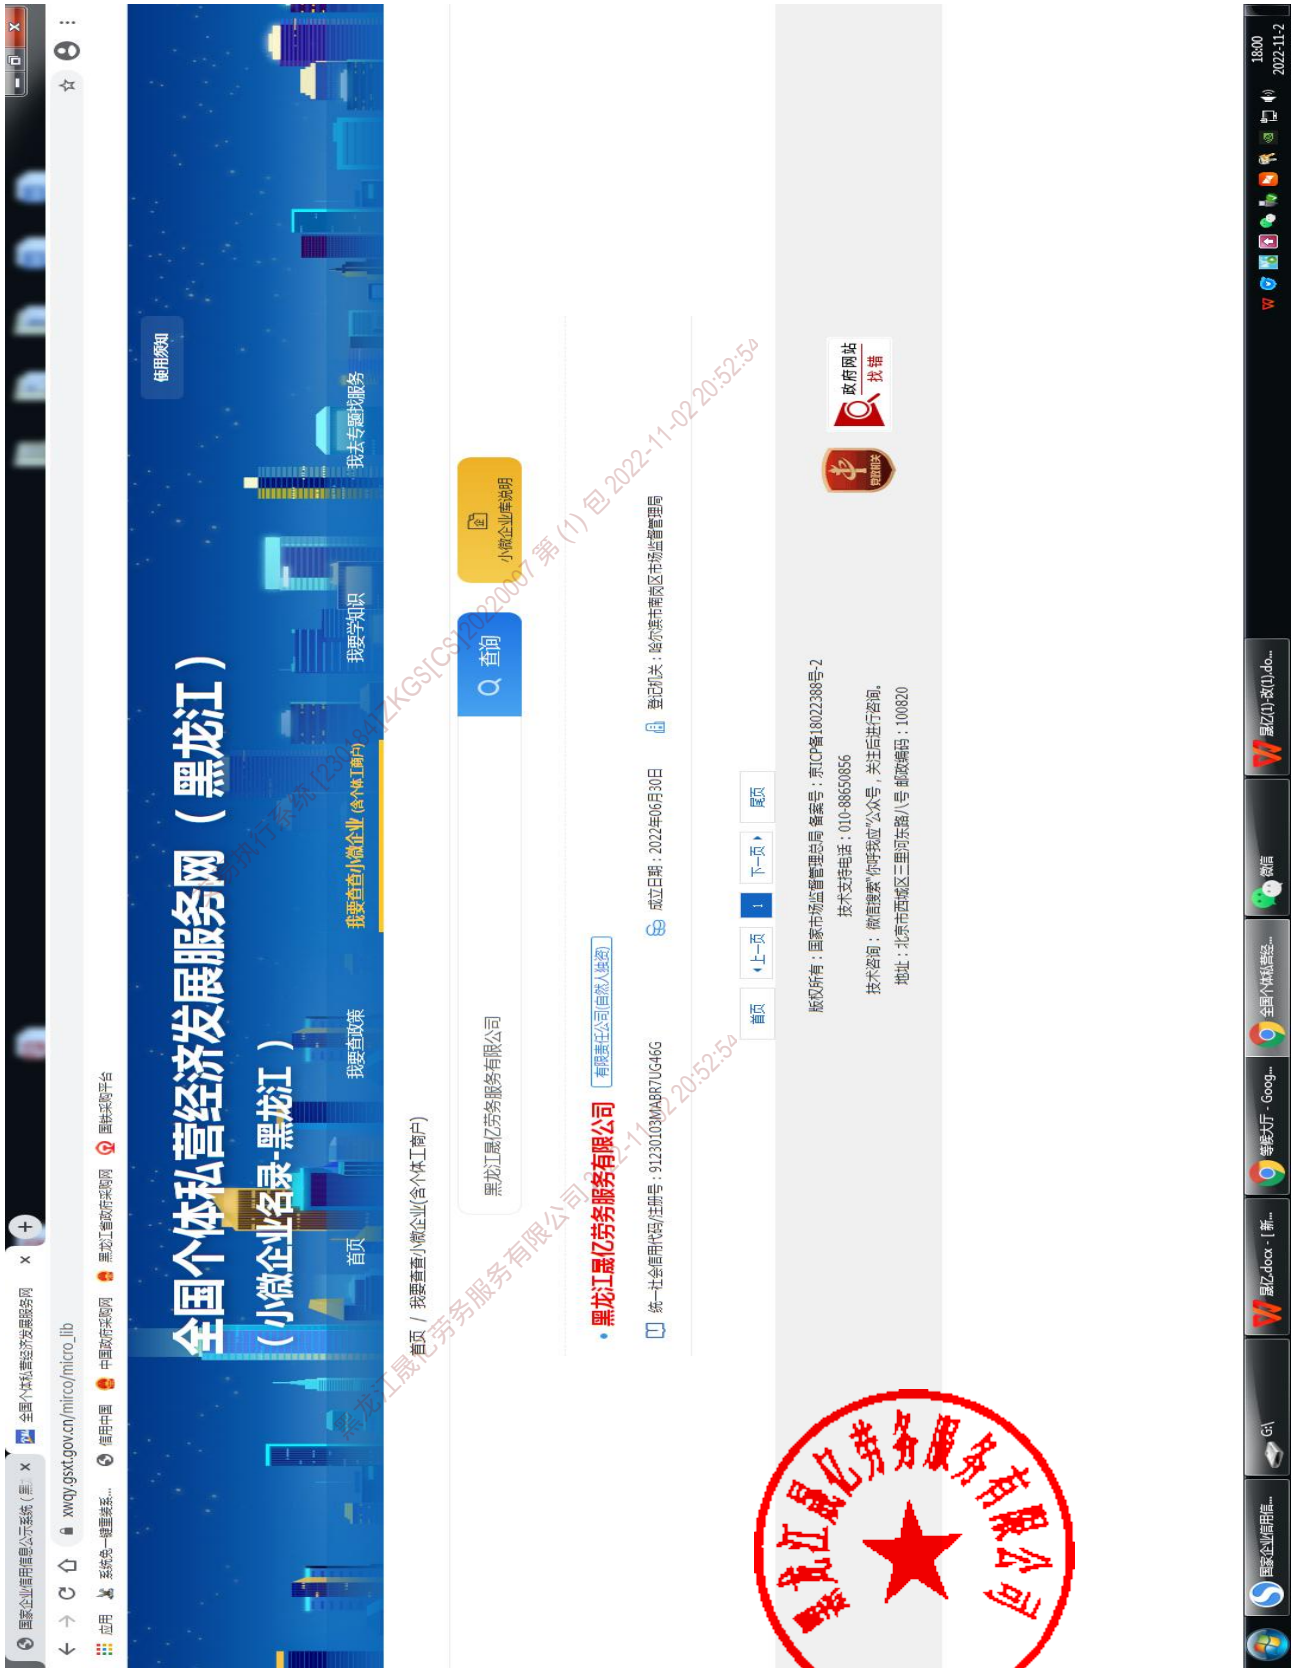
国家企业信用信息公示系统（黑 ×
全国个体私营经济发展服务网 ×
+
xwqy.gsxt.gov.cn/mirco/micro_lib
应用 系统会一键重装系... 信用中国 中国政府采购网 黑龙江省政府采购网 国铁采购平台

全国个体私营经济发展服务网（黑龙江）
（小微企业名录-黑龙江）
使用须知
首页 我要查政策 我要查查小微企业（含个体工商户） 我要学知识 我去专题找服务

首页 / 我要查查小微企业(含个体工商户)

黑龙江晟亿劳务服务有限公司
查询
小微企业库说明

黑龙江晟亿劳务服务有限公司 有限责任公司(自然人独资)
统一社会信用代码/注册号：91230103MABR7UG46G 成立日期：2022年06月30日 登记机关：哈尔滨市南岗区市场监督管理局

首页 上一页 1 下一页 尾页

版权所有：国家市场监督管理总局 备案号：京ICP备18022388号-2
技术支持电话：010-88650856
技术咨询：微信搜索"你呼我应"公众号，关注后进行咨询。
地址：北京市西城区三里河东路八号 邮政编码：100820

党政机关
政府网站 找错

黑龙江晟亿劳务服务有限公司 2022-11-02 20:52:54
黑龙江省执行系统 [230184]ZKGS[CS]2022007 第 (1) 包 2022-11-02 20:52:54

黑龙江晟亿劳务服务有限公司

国家企业信用信... G:\ 晟亿.docx - [新... 等我大厅 - Goog... 全国个体私营经... 微信 晟亿(1)-改(1).do...
18:00
2022-11-2